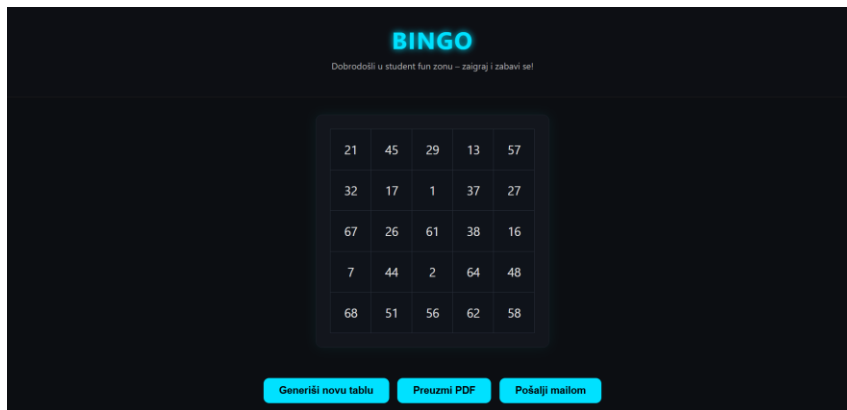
BINGO

Dobrodošli u student fun zonu – zaigraj i zabavi se!

| 21 | 45 | 29 | 13 | 57 |
|---|---|---|---|---|
| 32 | 17 | 1 | 37 | 27 |
| 67 | 26 | 61 | 38 | 16 |
| 7 | 44 | 2 | 64 | 48 |
| 68 | 51 | 56 | 62 | 58 |

Generiši novu tablu
Preuzmi PDF
Pošalji mailom